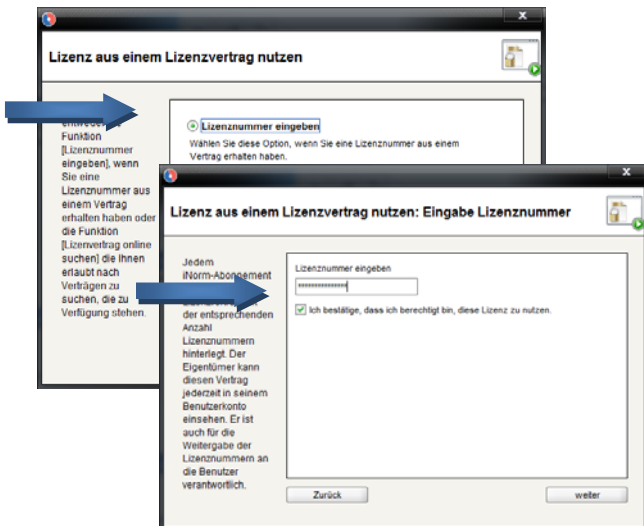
x

Lizenz aus einem Lizenzvertrag nutzen

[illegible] entweder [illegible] Funktion [Lizenznummer eingeben], wenn Sie eine Lizenznummer aus einem Vertrag erhalten haben oder die Funktion [Lizenzvertrag online suchen] die Ihnen erlaubt nach Verträgen zu suchen, die zu Verfügung stehen.

Lizenznummer eingeben

Wählen Sie diese Option, wenn Sie eine Lizenznummer aus einem Vertrag erhalten haben.

x

Lizenz aus einem Lizenzvertrag nutzen: Eingabe Lizenznummer

Jedem iNorm-Abonnement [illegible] der entsprechenden Anzahl Lizenznummern hinterlegt. Der Eigentümer kann diesen Vertrag jederzeit in seinem Benutzerkonto einsehen. Er ist auch für die Weitergabe der Lizenznummern an die Benutzer verantwortlich.

Lizenznummer eingeben

••••••••••••••••

Ich bestätige, dass ich berechtigt bin, diese Lizenz zu nutzen.

Zurück

weiter